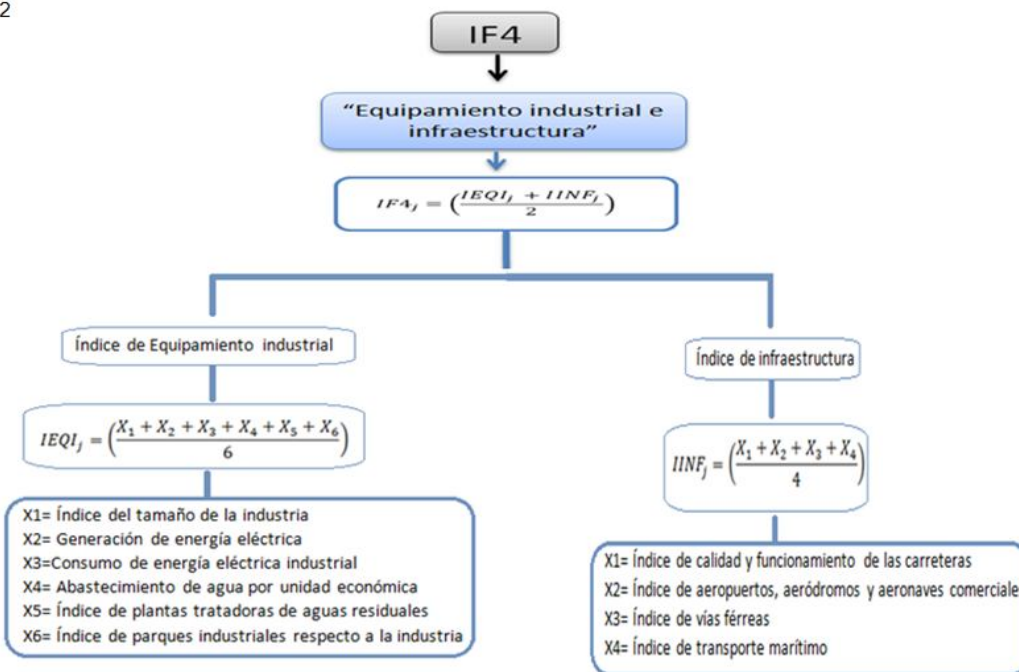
2

IF4

“Equipamiento industrial e infraestructura”

$IF4_j = (\frac{IEQI_j + IINF_j}{2})$

Índice de Equipamiento industrial

$IEQI_j = \left(\frac{X_1 + X_2 + X_3 + X_4 + X_5 + X_6}{6}\right)$

X1= Índice del tamaño de la industria
X2= Generación de energía eléctrica
X3=Consumo de energía eléctrica industrial
X4= Abastecimiento de agua por unidad económica
X5= Índice de plantas tratadoras de aguas residuales
X6= Índice de parques industriales respecto a la industria

Índice de infraestructura

$IINF_j = \left(\frac{X_1 + X_2 + X_3 + X_4}{4}\right)$

X1= Índice de calidad y funcionamiento de las carreteras
X2= Índice de aeropuertos, aeródromos y aeronaves comerciale
X3= Índice de vías férreas
X4= Índice de transporte marítimo